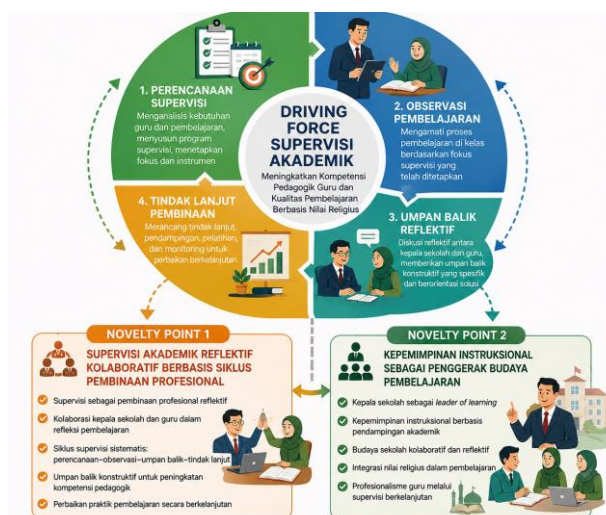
DRIVING FORCE SUPERVISI AKADEMIK

Meningkatkan Kompetensi Pedagogik Guru dan Kualitas Pembelajaran Berbasis Nilai Religius

1. PERENCANAAN SUPERVISI
Menganalisis kebutuhan guru dan pembelajaran, menyusun program supervisi, menetapkan fokus dan instrumen

2. OBSERVASI PEMBELAJARAN
Mengamati proses pembelajaran di kelas berdasarkan fokus supervisi yang telah ditetapkan

3. UMPAN BALIK REFLEKTIF
Diskusi reflektif antara kepala sekolah dan guru, memberikan umpan balik konstruktif yang spesifik dan berorientasi solusi

4. TINDAK LANJUT PEMBINAAN
Merancang tindak lanjut, pendampingan, pelatihan, dan monitoring untuk perbaikan berkelanjutan

NOVELTY POINT 1
SUPERVISI AKADEMIK REFLEKTIF KOLABORATIF BERBASIS SIKLUS PEMBINAAN PROFESIONAL

Supervisi sebagai pembinaan profesional reflektif
Kolaborasi kepala sekolah dan guru dalam refleksi pembelajaran
Siklus supervisi sistematis: perencanaan–observasi–umpan balik–tindak lanjut
Umpan balik konstruktif untuk peningkatan kompetensi pedagogik
Perbaikan praktik pembelajaran secara berkelanjutan

NOVELTY POINT 2
KEPEMIMPINAN INSTRUKSIONAL SEBAGAI PENGGERAK BUDAYA PEMBELAJARAN

Kepala sekolah sebagai leader of learning
Kepemimpinan instruksional berbasis pendampingan akademik
Budaya sekolah kolaboratif dan reflektif
Integrasi nilai religius dalam pembelajaran
Profesionalisme guru melalui supervisi berkelanjutan